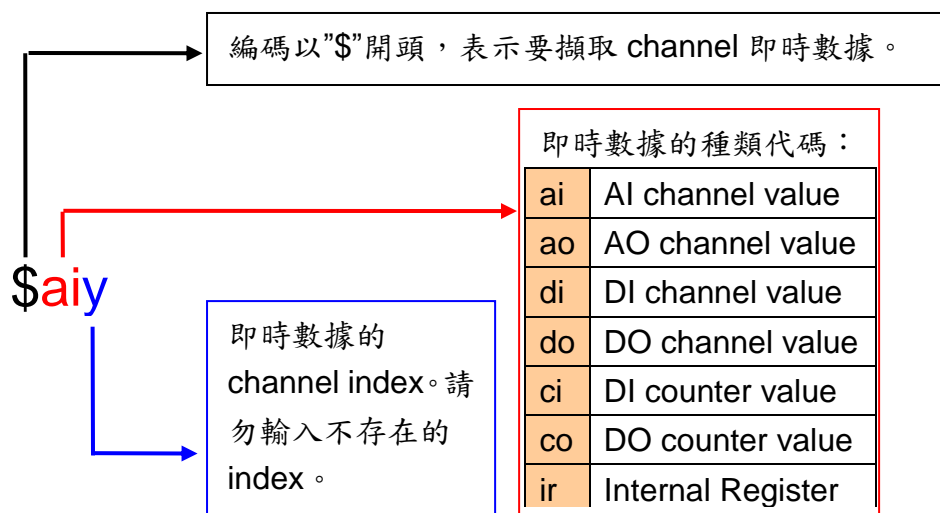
編碼以"$"開頭，表示要擷取 channel 即時數據。

即時數據的種類代碼：

| ai | AI channel value |
|---|---|
| ao | AO channel value |
| di | DI channel value |
| do | DO channel value |
| ci | DI counter value |
| co | DO counter value |
| ir | Internal Register |

$aiy

即時數據的 channel index。請勿輸入不存在的 index。